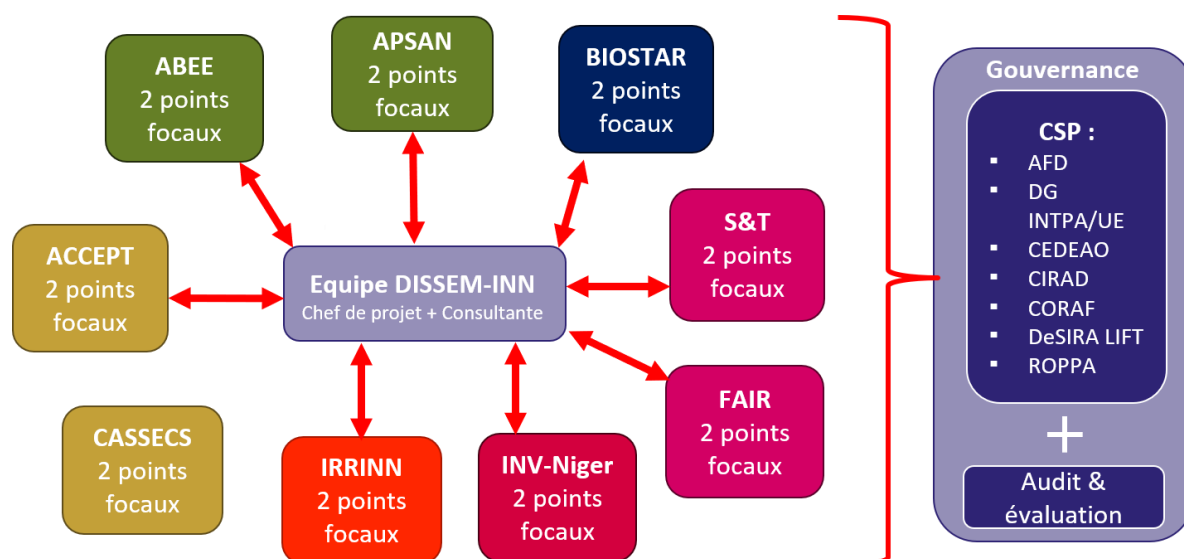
ABEE
2 points focaux

APSAN
2 points focaux

BIOSTAR
2 points focaux

ACCEPT
2 points focaux

Equipe DISSEM-INN
Chef de projet + Consultante

S&T
2 points focaux

FAIR
2 points focaux

CASSECS
2 points focaux

IRRINN
2 points focaux

INV-Niger
2 points focaux

Gouvernance

CSP :
- AFD
- DG INTPA/UE
- CEDEAO
- CIRAD
- CORAF
- DeSIRA LIFT
- ROPPA

+

Audit & évaluation